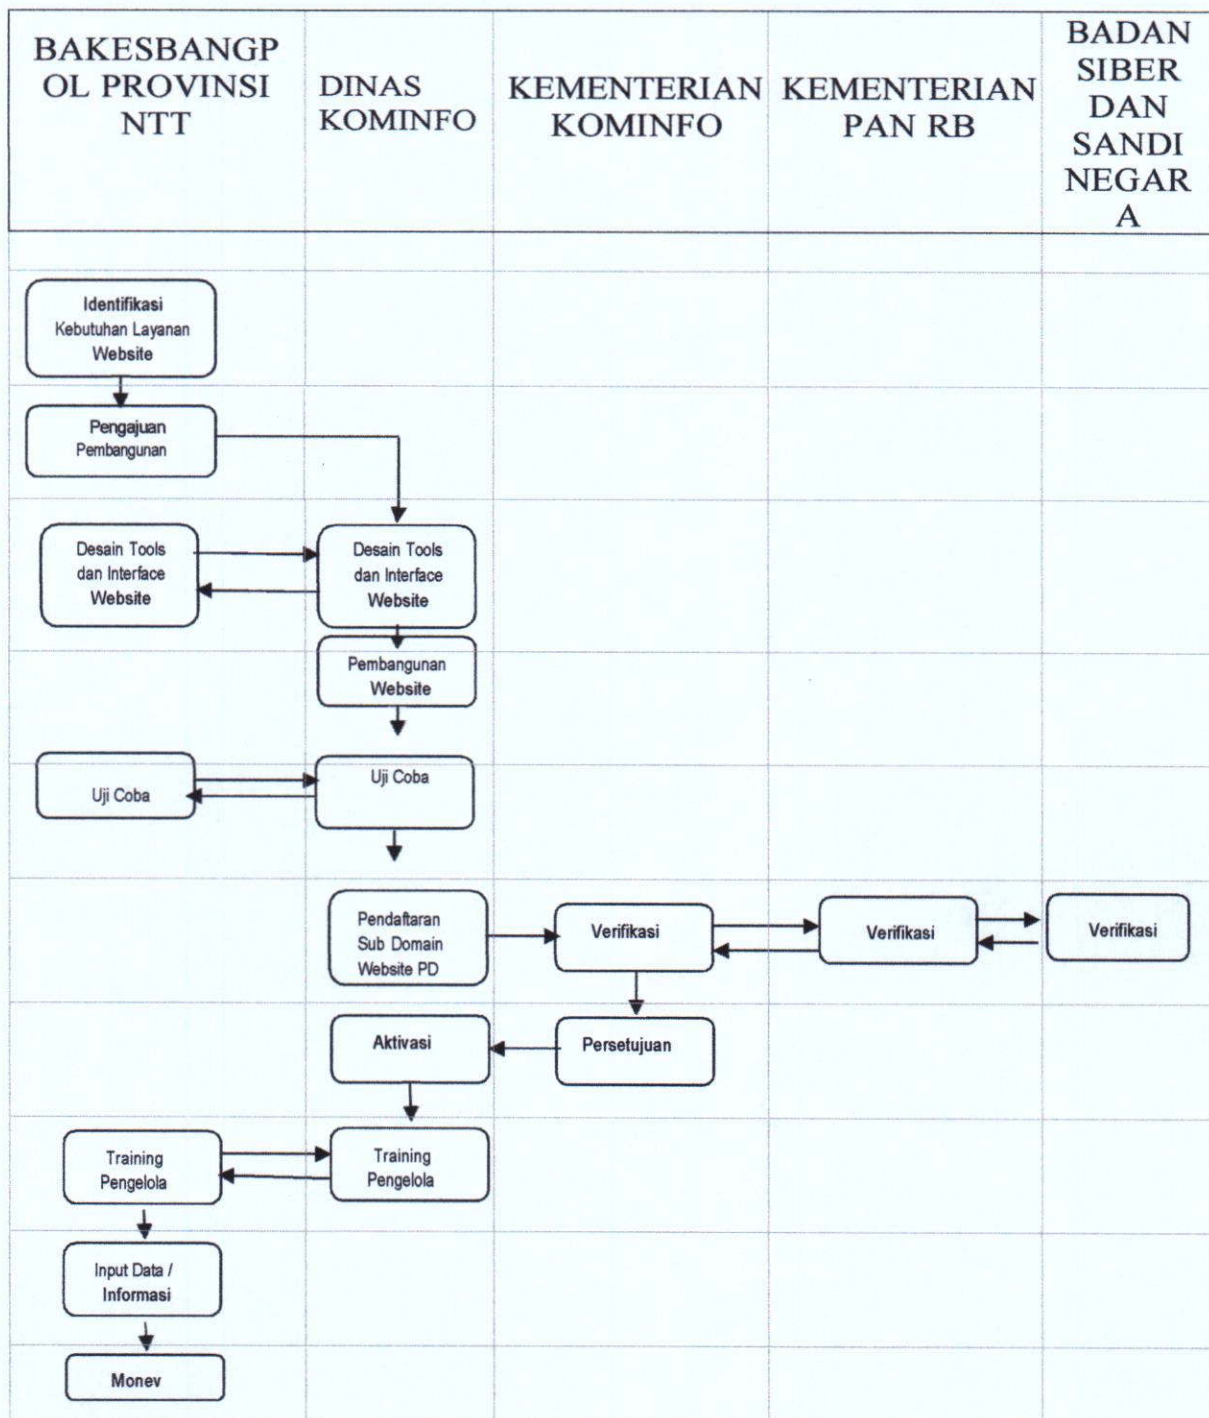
| BAKESBANGPOL PROVINSI NTT | DINAS KOMINFO | KEMENTERIAN KOMINFO | KEMENTERIAN PAN RB | BADAN SIBER DAN SANDI NEGARA |
|---|---|---|---|---|

Identifikasi Kebutuhan Layanan Website

Pengajuan Pembangunan

Desain Tools dan Interface Website

Desain Tools dan Interface Website

Pembangunan Website

Uji Coba

Uji Coba

Pendaftaran Sub Domain Website PD

Verifikasi

Verifikasi

Verifikasi

Aktivasi

Persetujuan

Training Pengelola

Training Pengelola

Input Data / Informasi

Monev